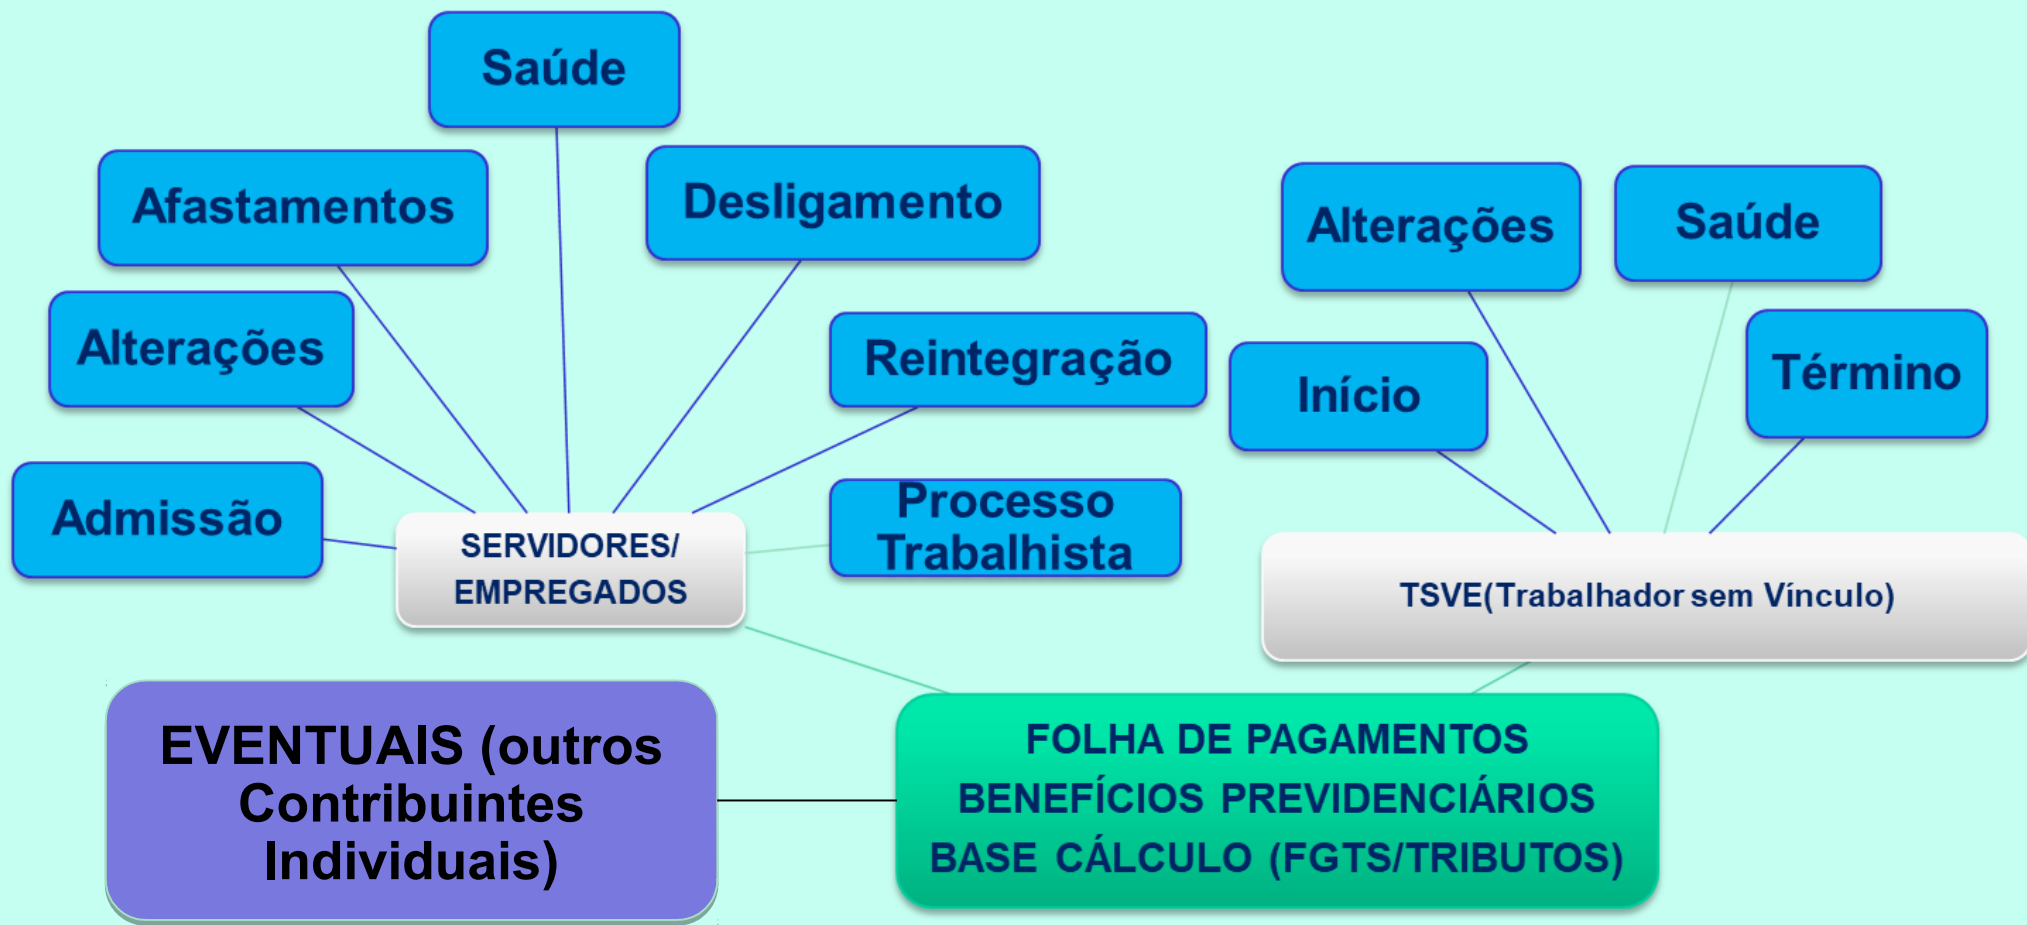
Saúde

Afastamentos

Desligamento

Alterações

Reintegração

Admissão

SERVIDORES/ EMPREGADOS

Processo Trabalhista

Alterações

Saúde

Início

Término

TSVE(Trabalhador sem Vínculo)

EVENTUAIS (outros Contribuintes Individuais)

FOLHA DE PAGAMENTOS
BENEFÍCIOS PREVIDENCIÁRIOS
BASE CÁLCULO (FGTS/TRIBUTOS)